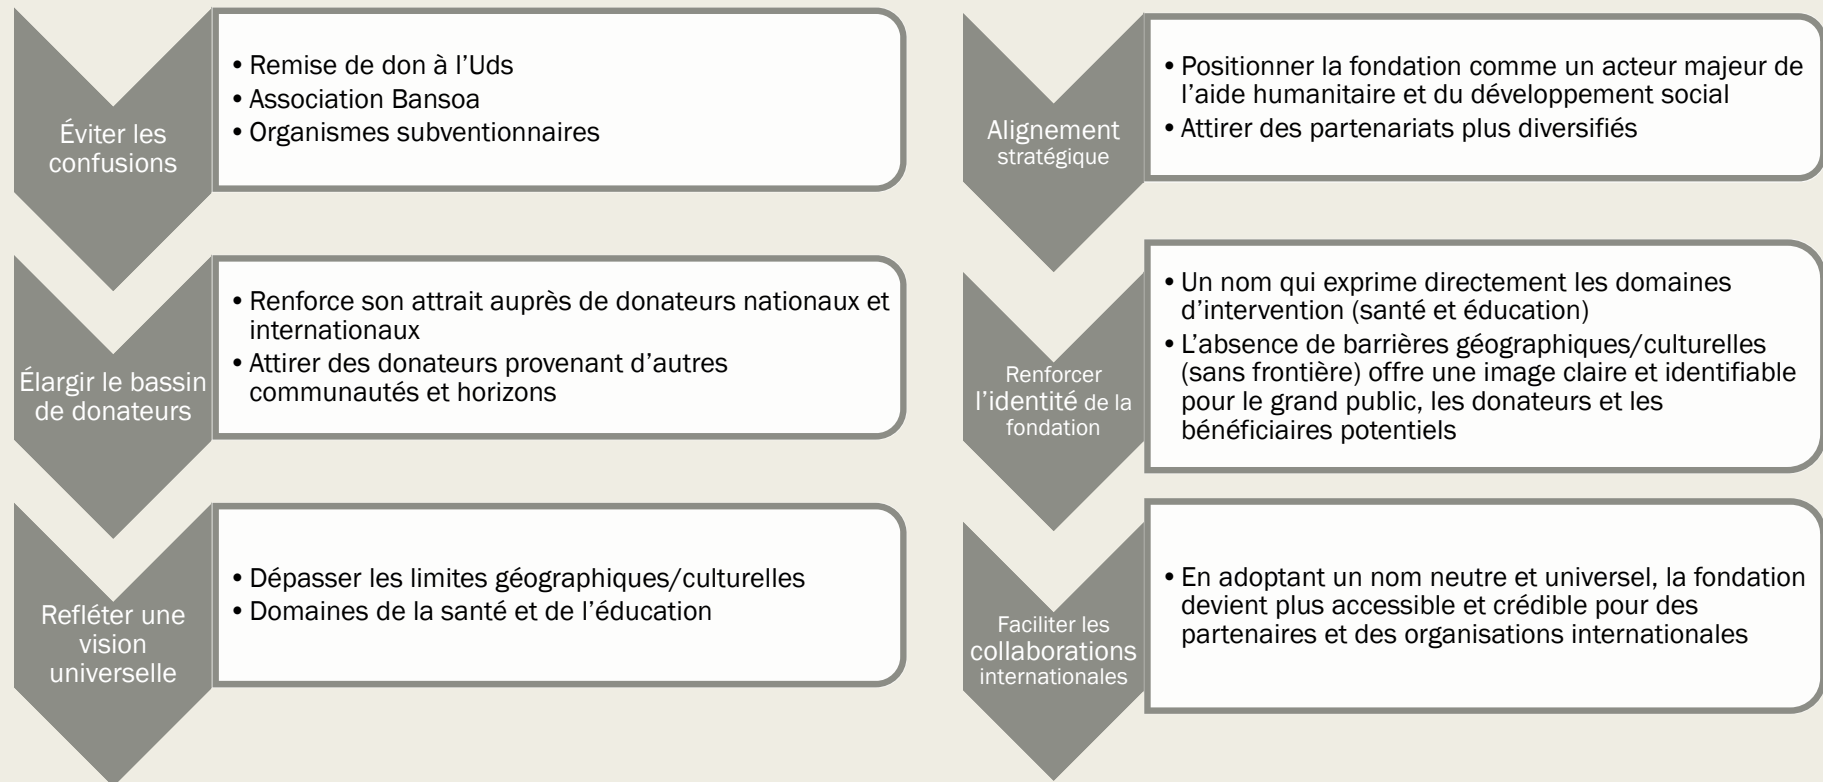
Éviter les confusions

• Remise de don à l'Uds
• Association Bansoa
• Organismes subventionnaires

Élargir le bassin de donateurs

• Renforce son attrait auprès de donateurs nationaux et internationaux
• Attirer des donateurs provenant d'autres communautés et horizons

Refléter une vision universelle

• Dépasser les limites géographiques/culturelles
• Domaines de la santé et de l'éducation

Alignement stratégique

• Positionner la fondation comme un acteur majeur de l'aide humanitaire et du développement social
• Attirer des partenariats plus diversifiés

Renforcer l'identité de la fondation

• Un nom qui exprime directement les domaines d'intervention (santé et éducation)
• L'absence de barrières géographiques/culturelles (sans frontière) offre une image claire et identifiable pour le grand public, les donateurs et les bénéficiaires potentiels

Faciliter les collaborations internationales

• En adoptant un nom neutre et universel, la fondation devient plus accessible et crédible pour des partenaires et des organisations internationales